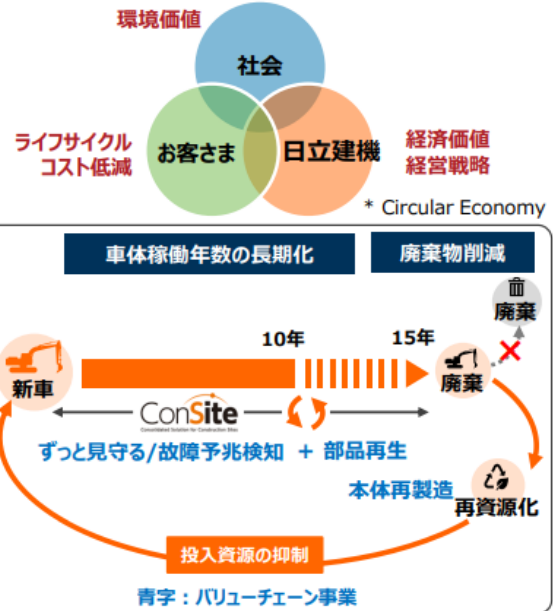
環境価値

社会

ライフサイクル
コスト低減

お客さま

日立建機

経済価値
経営戦略

* Circular Economy

車体稼働年数の長期化

廃棄物削減

廃棄

10年

15年

新車

廃棄

ConSite

ずっと見守る/故障予兆検知 ＋ 部品再生

本体再製造

再資源化

投入資源の抑制

青字：バリューチェーン事業